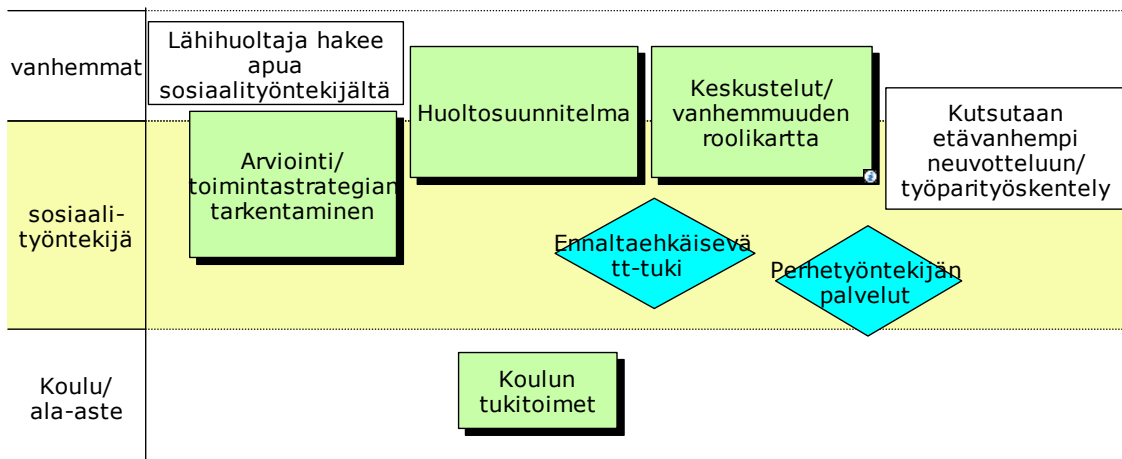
vanhemmat

sosiaali-työntekijä

Koulu/ ala-aste

Lähihuoltaja hakee apua sosiaalityöntekijältä

Arviointi/ toimintastrategian tarkentaminen

Huoltosuunnitelma

Keskustelut/ vanhemmuuden roolikartta

Kutsutaan etävanhempi neuvotteluun/ työparityöskentely

Ennaltaehkäisevä tt-tuki

Perhetyöntekijän palvelut

Koulun tukitoimet